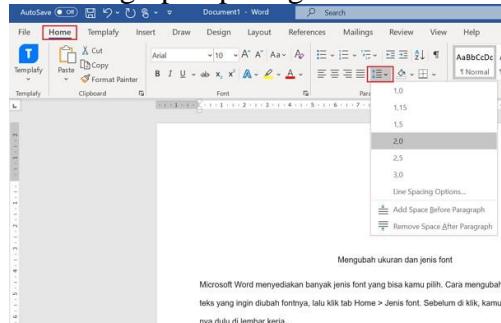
AutoSave Off Document1 - Word Search

File Home Templafy Insert Draw Design Layout References Mailings Review View Help

Templafy Paste Cut Copy Format Painter

Templafy Clipboard

Arial 10 A A Aa

B I U ab x x A A

Font

Para

AaBbCcDc
¶ Normal

1.0
1.15
1.5
2.0
2.5
3.0
Line Spacing Options...
Add Space Before Paragraph
Remove Space After Paragraph

Mengubah ukuran dan jenis font

Microsoft Word menyediakan banyak jenis font yang bisa kamu pilih. Cara mengubah teks yang ingin diubah fontnya, lalu klik tab Home > Jenis font. Sebelum di klik, kamu nya dulu di lembar kerja.